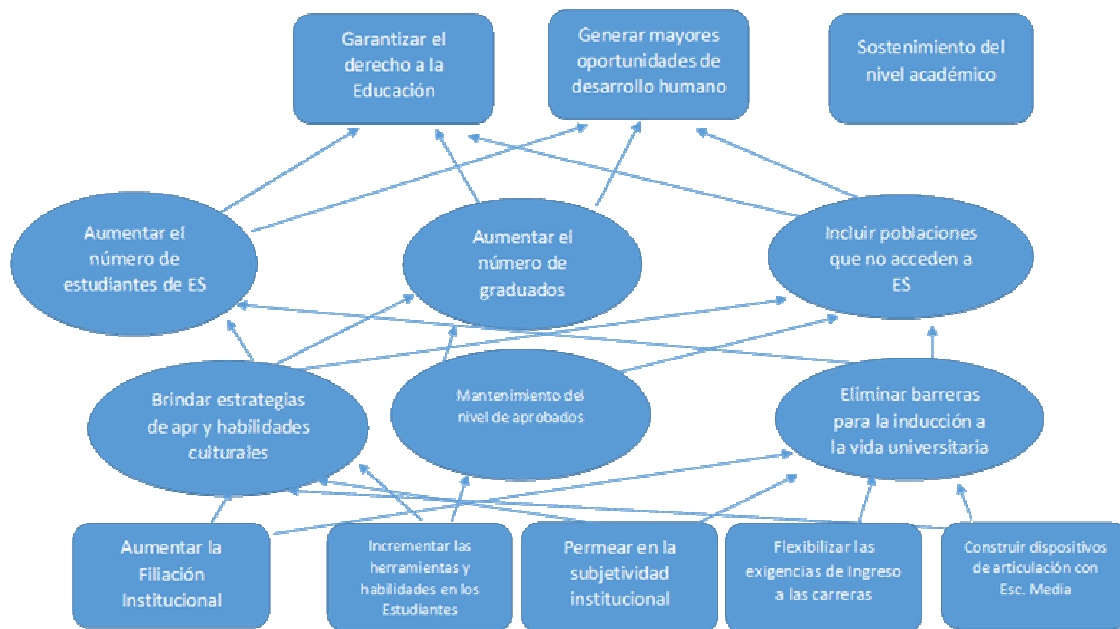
Garantizar el derecho a la Educación

Generar mayores oportunidades de desarrollo humano

Sostenimiento del nivel académico

Aumentar el número de estudiantes de ES

Aumentar el número de graduados

Incluir poblaciones que no acceden a ES

Brindar estrategias de apr y habilidades culturales

Mantenimiento del nivel de aprobados

Eliminar barreras para la inducción a la vida universitaria

Aumentar la Filiación Institucional

Incrementar las herramientas y habilidades en los Estudiantes

Permear en la subjetividad institucional

Flexibilizar las exigencias de Ingreso a las carreras

Construir dispositivos de articulación con Esc. Media